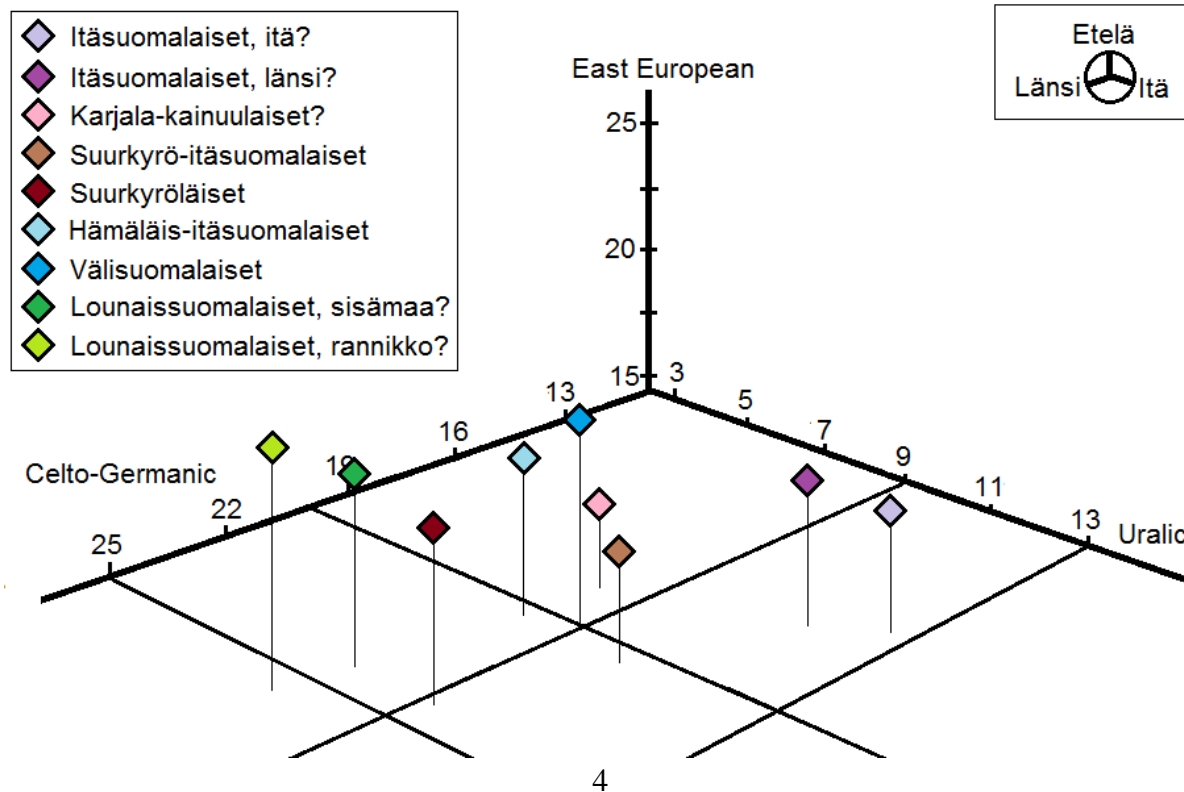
Itäsuomalaiset, itä?
Itäsuomalaiset, länsi?
Karjala-kainuulaiset?
Suurkyrö-itäsuomalaiset
Suurkyröläiset
Hämäläis-itäsuomalaiset
Välisuomalaiset
Lounaissuomalaiset, sisämaa?
Lounaissuomalaiset, rannikko?

Etelä
Länsi Itä

East European
25
20
15
3
5
7
9
11
13 Uralic
13
16
19
22
25
Celto-Germanic

4